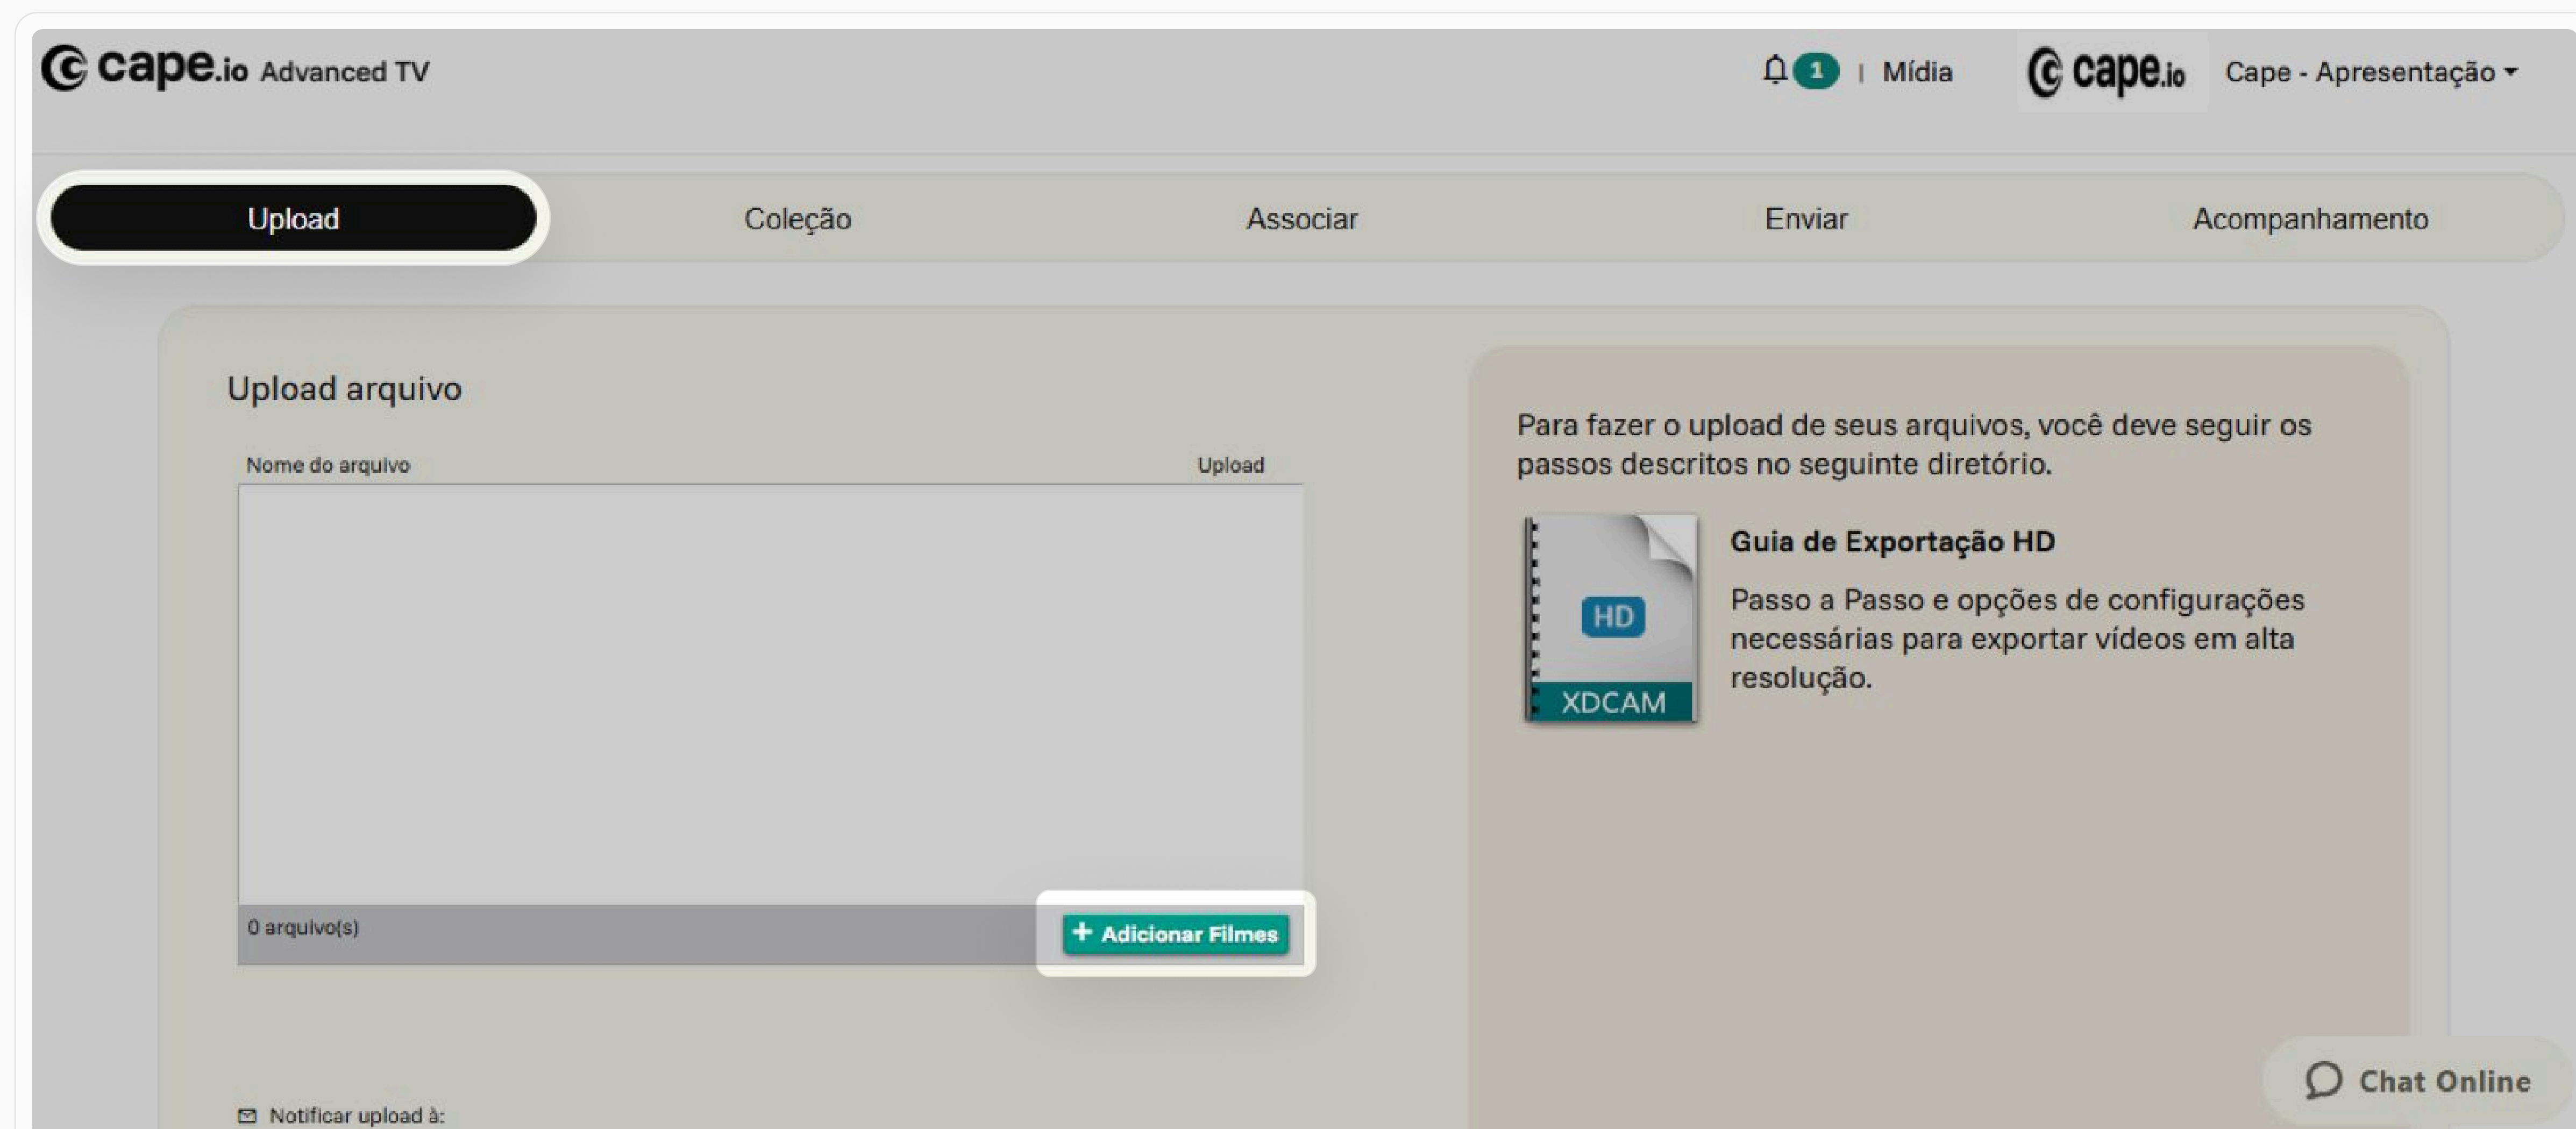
cape.io Advanced TV

1 | Mídia

cape.io

Cape - Apresentação

Upload

Coleção

Associar

Enviar

Acompanhamento

Upload arquivo

Nome do arquivo

Upload

0 arquivo(s)

+ Adicionar Filmes

Notificar upload à:

Para fazer o upload de seus arquivos, você deve seguir os passos descritos no seguinte diretório.

HD

XDCAM

Guia de Exportação HD

Passo a Passo e opções de configurações necessárias para exportar vídeos em alta resolução.

Chat Online